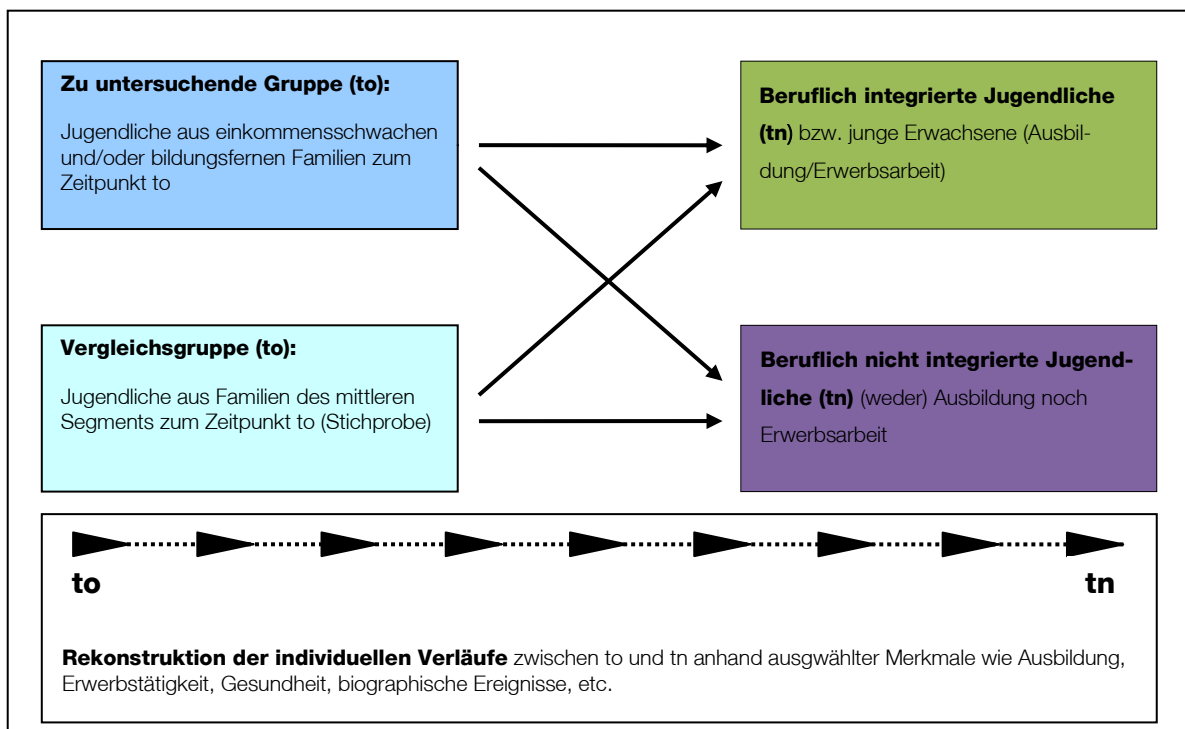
**Zu untersuchende Gruppe (to):**

Jugendliche aus einkommensschwachen und/oder bildungsfernen Familien zum Zeitpunkt to

**Beruflich integrierte Jugendliche (tn)** bzw. junge Erwachsene (Ausbildung/Erwerbsarbeit)

**Vergleichsgruppe (to):**

Jugendliche aus Familien des mittleren Segments zum Zeitpunkt to (Stichprobe)

**Beruflich nicht integrierte Jugendliche (tn)** (weder) Ausbildung noch Erwerbsarbeit

**to** **tn**

**Rekonstruktion der individuellen Verläufe** zwischen to und tn anhand ausgewählter Merkmale wie Ausbildung, Erwerbstätigkeit, Gesundheit, biographische Ereignisse, etc.